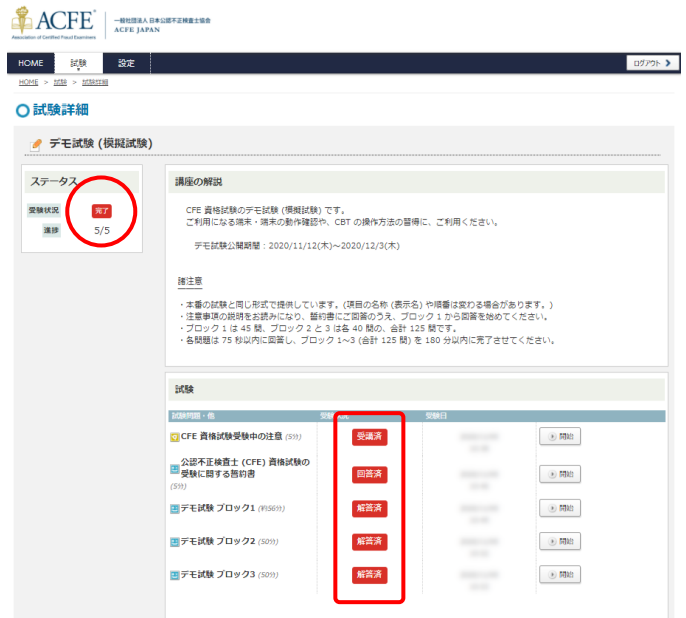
ACFE®
Association of Certified Fraud Examiners
一般社団法人 日本公認不正検査士協会
ACFE JAPAN

HOME　試験　設定
ログアウト

HOME > 試験 > 試験詳細

試験詳細

デモ試験（模擬試験）

ステータス
受験状況　完了
進捗　5/5

講座の解説
CFE 資格試験のデモ試験（模擬試験）です。
ご利用になる端末・端末の動作確認や、CBT の操作方法の習得に、ご利用ください。

デモ試験公開期間：2020/11/12(木)〜2020/12/3(木)

諸注意
・本番の試験と同じ形式で提供しています。(項目の名称（表示名）や順番は変わる場合があります。)
・注意事項の説明をお読みになり、誓約書にご回答のうえ、ブロック 1 から回答を始めてください。
・ブロック 1 は 45 問、ブロック 2 と 3 は各 40 問の、合計 125 問です。
・各問題は 75 秒以内に回答し、ブロック 1〜3（合計 125 問）を 180 分以内に完了させてください。

試験

| 試験問題・他 | 受験状況 | 受験日 | |
|---|---|---|---|
| CFE 資格試験受験中の注意 (5分) | 受講済 | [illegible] | 開始 |
| 公認不正検査士 (CFE) 資格試験の受験に関する誓約書 (5分) | 回答済 | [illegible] | 開始 |
| デモ試験 ブロック1 (約56分) | 解答済 | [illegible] | 開始 |
| デモ試験 ブロック2 (50分) | 解答済 | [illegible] | 開始 |
| デモ試験 ブロック3 (50分) | 解答済 | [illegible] | 開始 |